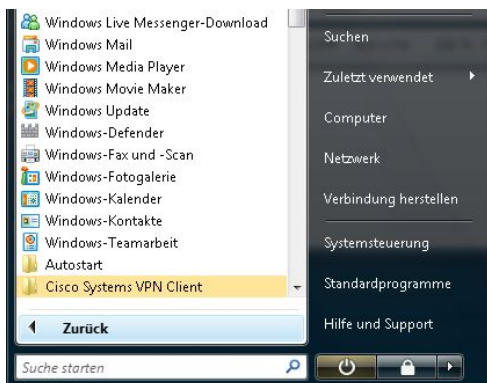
Windows Live Messenger-Download
Windows Mail
Windows Media Player
Windows Movie Maker
Windows Update
Windows-Defender
Windows-Fax und -Scan
Windows-Fotogalerie
Windows-Kalender
Windows-Kontakte
Windows-Teamarbeit
Autostart
Cisco Systems VPN Client
Zurück
Suche starten

Suchen
Zuletzt verwendet
Computer
Netzwerk
Verbindung herstellen
Systemsteuerung
Standardprogramme
Hilfe und Support